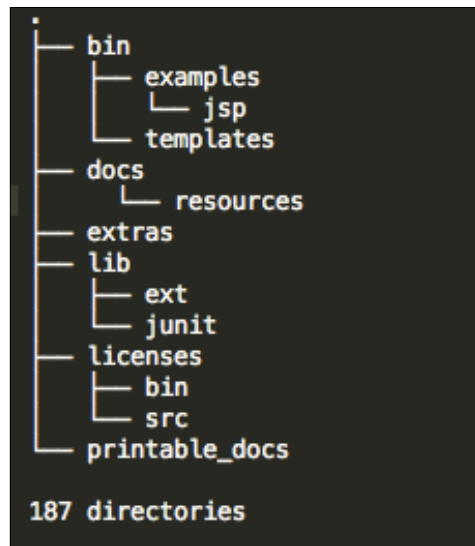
.
├── bin
│   ├── examples
│   │   └── jsp
│   └── templates
├── docs
│   └── resources
├── extras
├── lib
│   ├── ext
│   └── junit
├── licenses
│   ├── bin
│   └── src
└── printable_docs

187 directories